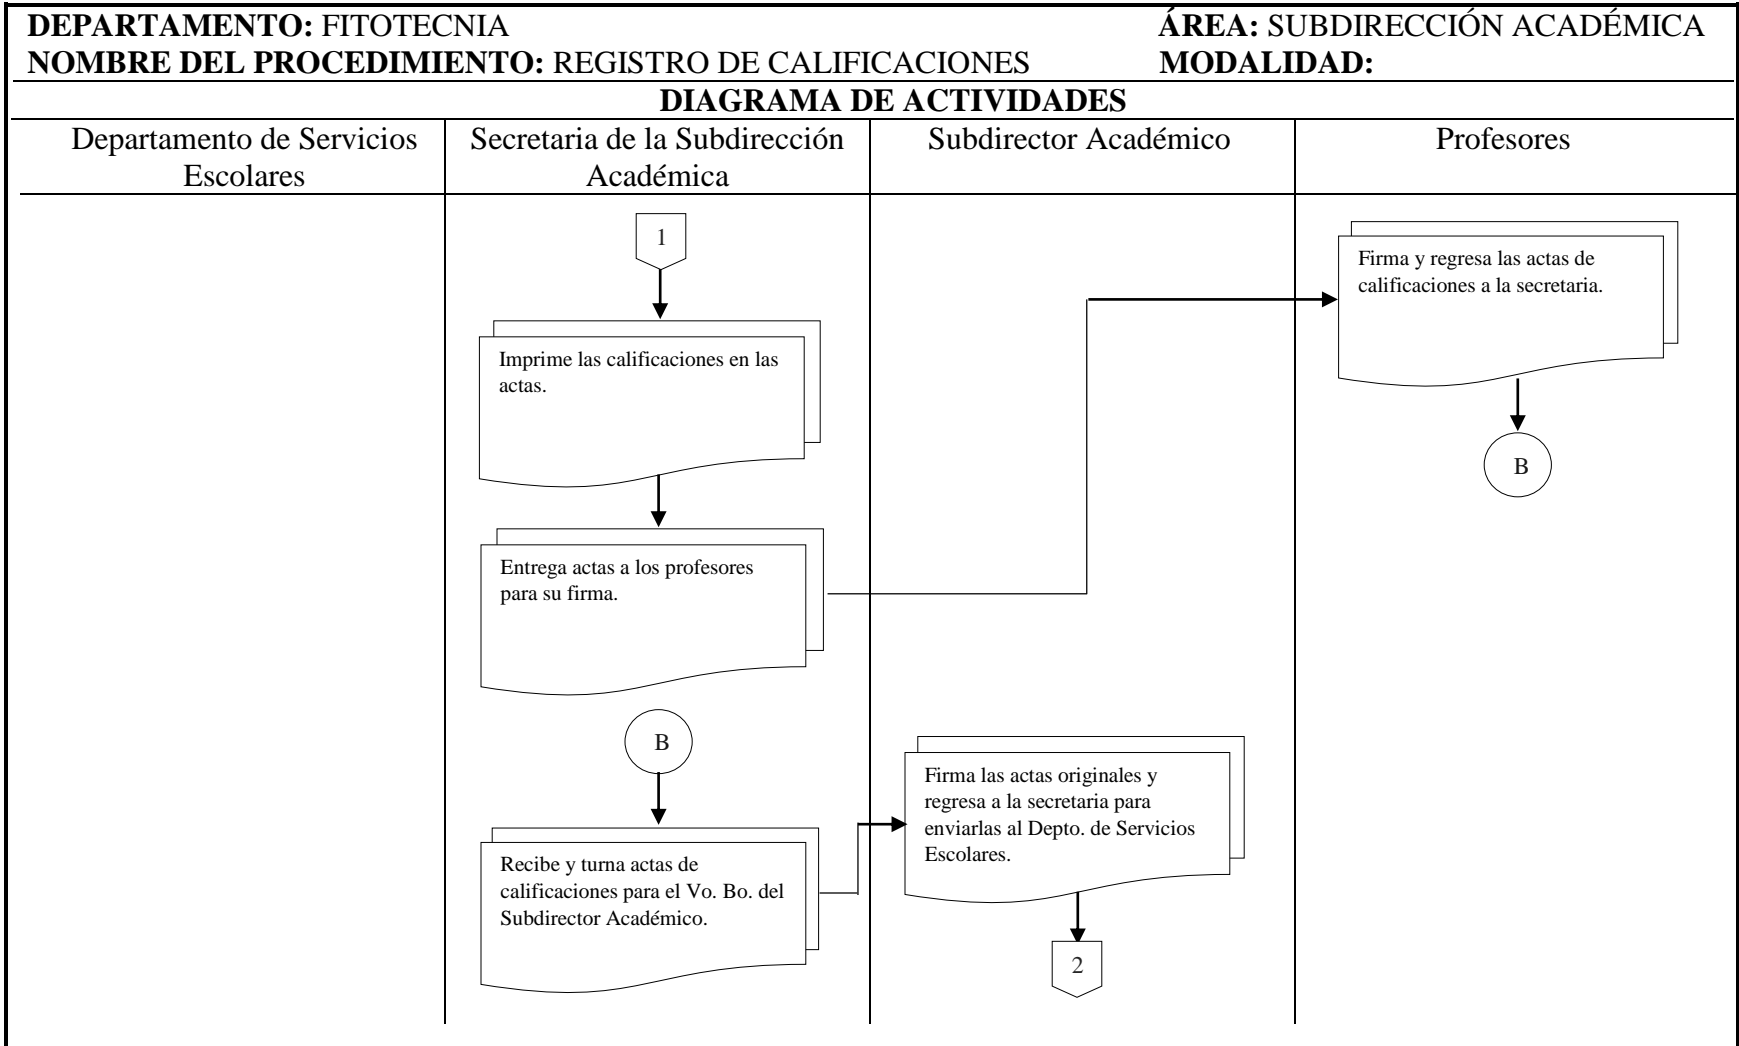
DEPARTAMENTO: FITOTECNIA
ÁREA: SUBDIRECCIÓN ACADÉMICA
NOMBRE DEL PROCEDIMIENTO: REGISTRO DE CALIFICACIONES
MODALIDAD:

DIAGRAMA DE ACTIVIDADES

| Departamento de Servicios Escolares | Secretaria de la Subdirección Académica | Subdirector Académico | Profesores |
|---|---|---|---|

1

Imprime las calificaciones en las actas.

Entrega actas a los profesores para su firma.

Firma y regresa las actas de calificaciones a la secretaria.

B

B

Recibe y turna actas de calificaciones para el Vo. Bo. del Subdirector Académico.

Firma las actas originales y regresa a la secretaria para enviarlas al Depto. de Servicios Escolares.

2